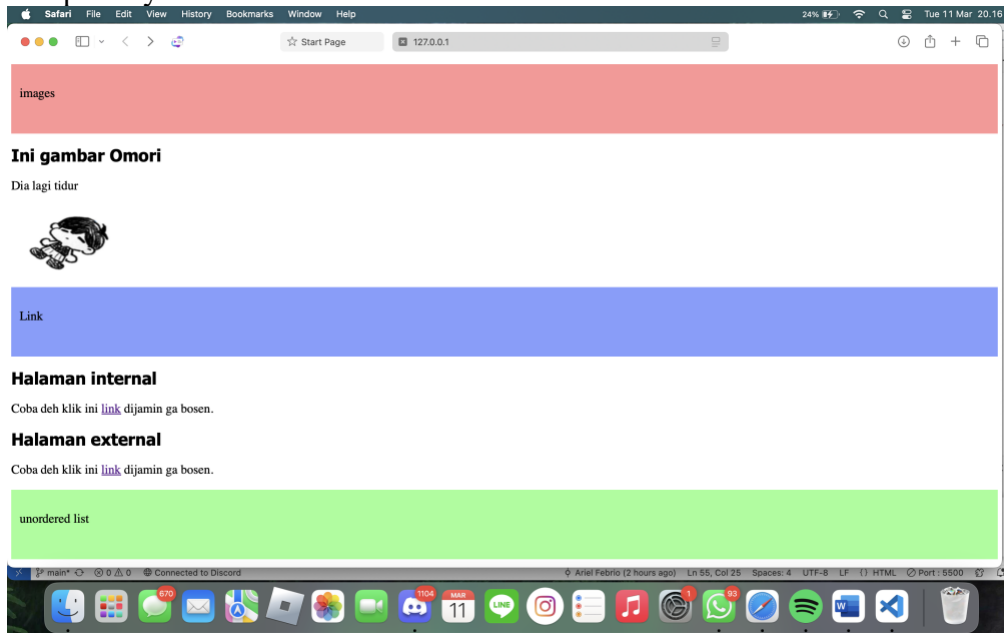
Safari File Edit View History Bookmarks Window Help
24% Tue 11 Mar 20.16

Start Page
127.0.0.1

images

Ini gambar Omori

Dia lagi tidur

Link

Halaman internal

Coba deh klik ini link dijamin ga bosen.

Halaman external

Coba deh klik ini link dijamin ga bosen.

unordered list

main* ⊗ 0 ⚠ 0 Connected to Discord
Ariel Febrio (2 hours ago) Ln 55, Col 25 Spaces: 4 UTF-8 LF {} HTML Port : 5500

670 1104 MAR 11 1 93